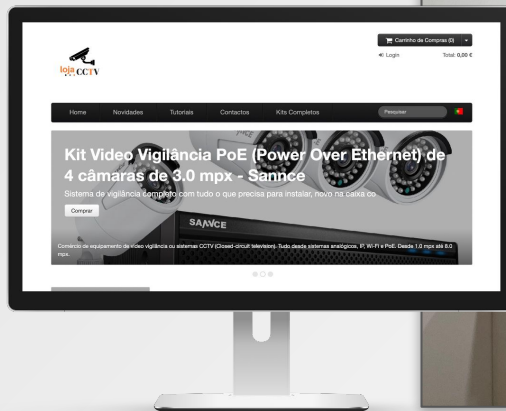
loja CCTV

Carrinho de Compras (0)

Login

Total: 0,00 €

Home Novidades Tutoriais Contactos Kits Completos

Pesquisar

Kit Video Vigilância PoE (Power Over Ethernet) de 4 câmaras de 3.0 mpx - Sannce

Sistema de vigilância completo com tudo o que precisa para instalar, novo na caixa co

Comprar

SANNCE

Comércio de equipamento de vídeo vigilância ou sistemas CCTV (Closed-circuit television). Tudo desde sistemas analógicos, IP, Wi-Fi e PoE. Desde 1.0 mpx até 8.0 mpx.